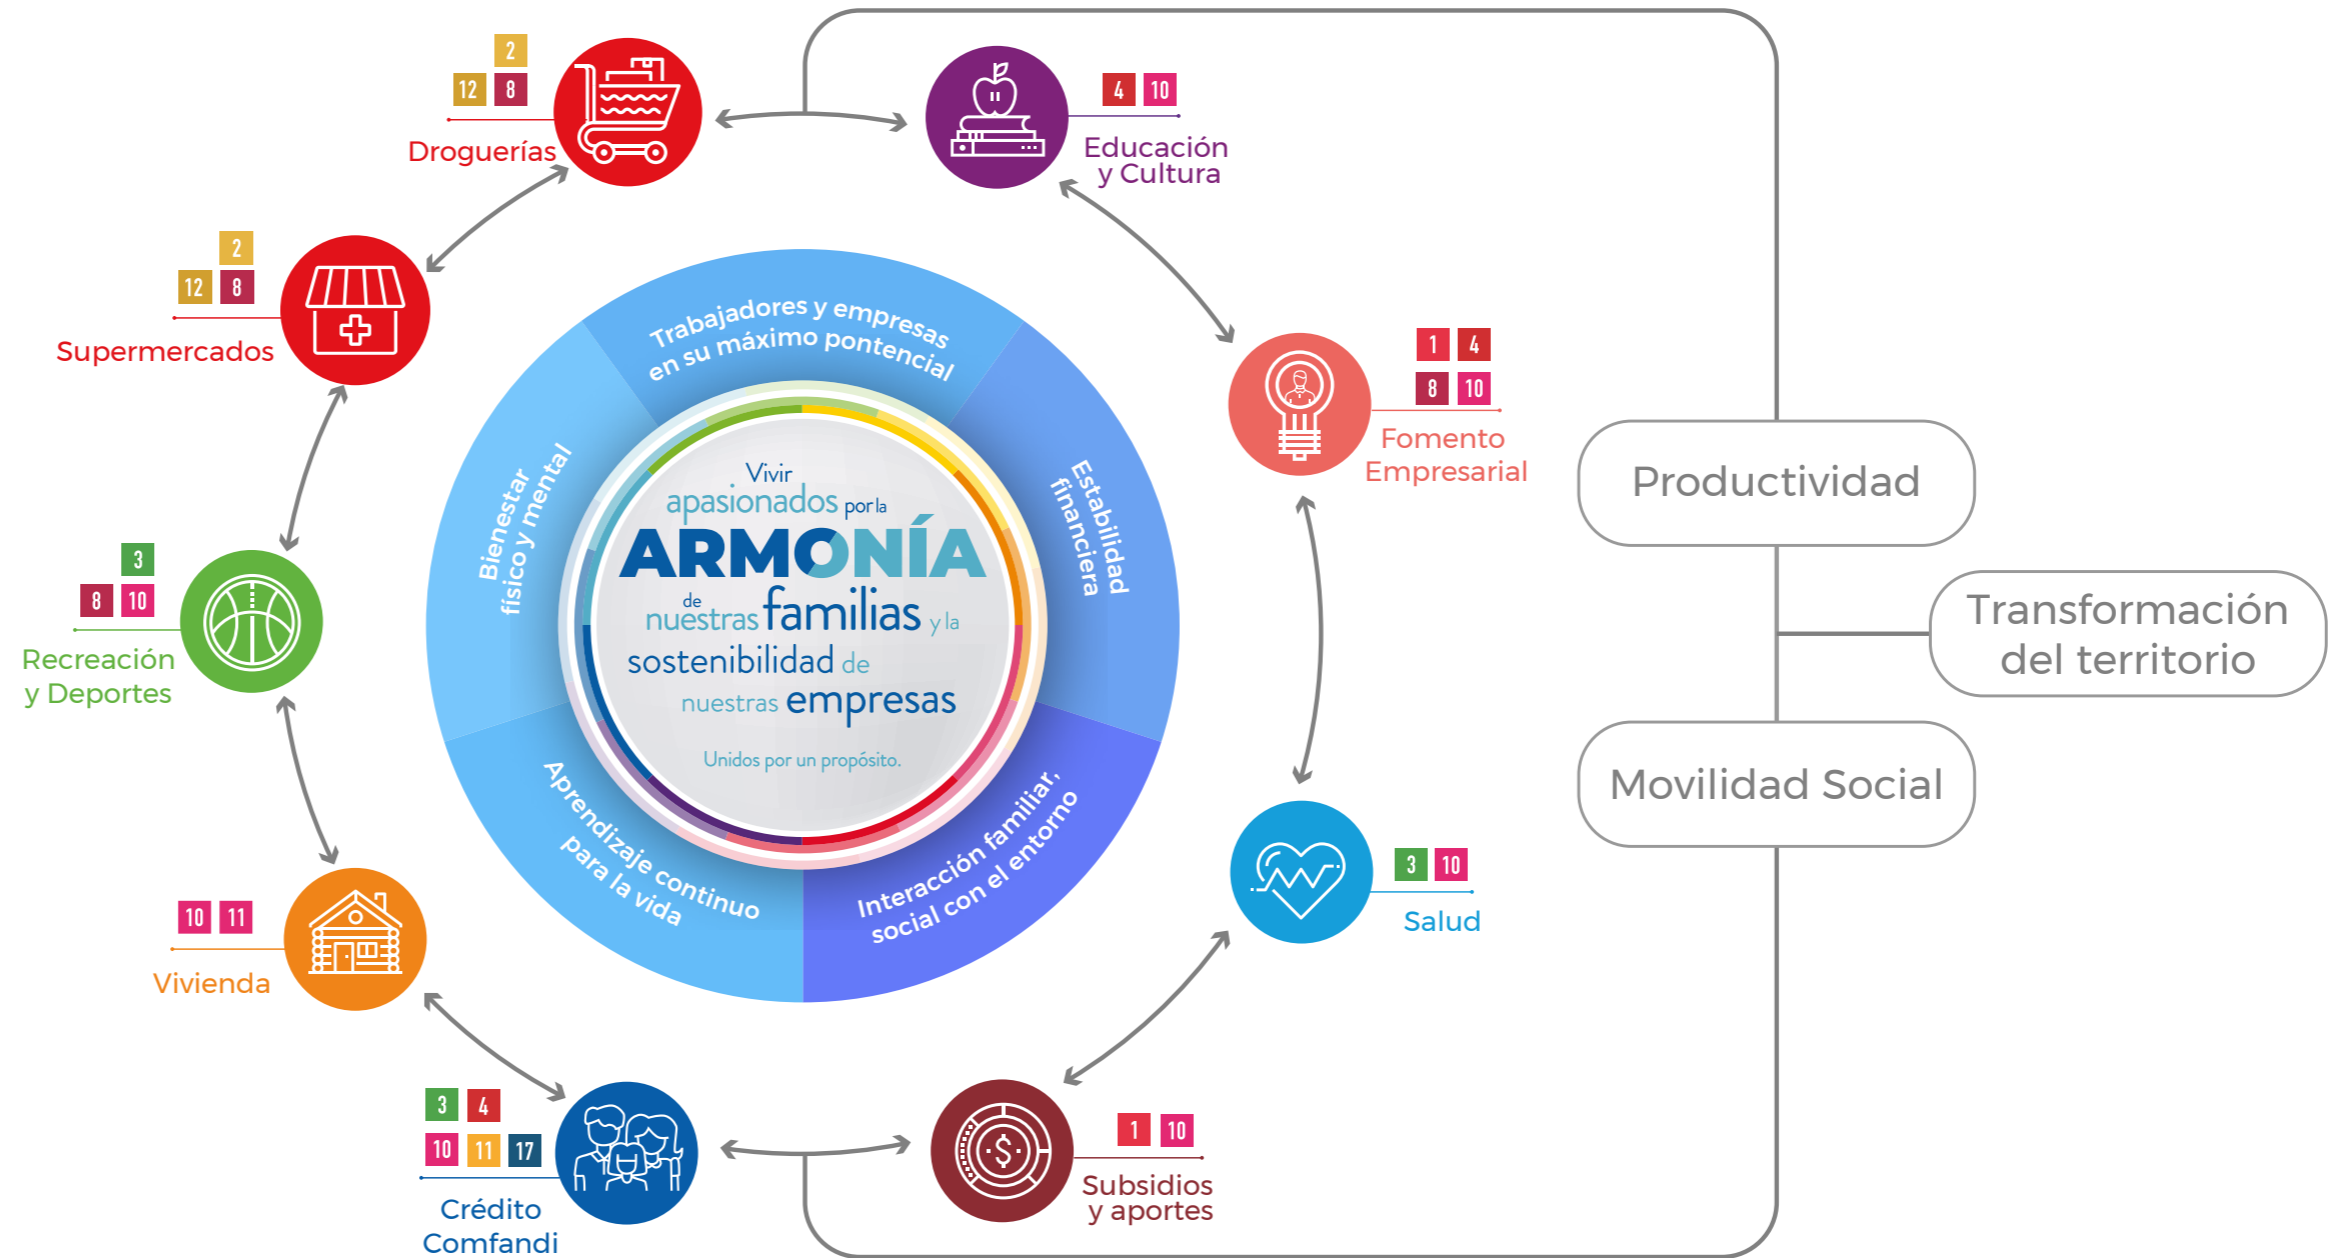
2
12 8
Droguerías

4 10
Educación y Cultura

2
12 8
Supermercados

Trabajadores y empresas en su máximo pontencial

Bienestar físico y mental

Estabilidad financiera

Vivir apasionados por la ARMONÍA de nuestras familias y la sostenibilidad de nuestras empresas

Unidos por un propósito.

Aprendizaje continuo para la vida

Interacción familiar, social con el entorno

1 4
8 10
Fomento Empresarial

Productividad

Transformación del territorio

Movilidad Social

3
8 10
Recreación y Deportes

3 10
Salud

10 11
Vivienda

3 4
10 11 17
Crédito Comfandi

1 10
Subsidios y aportes